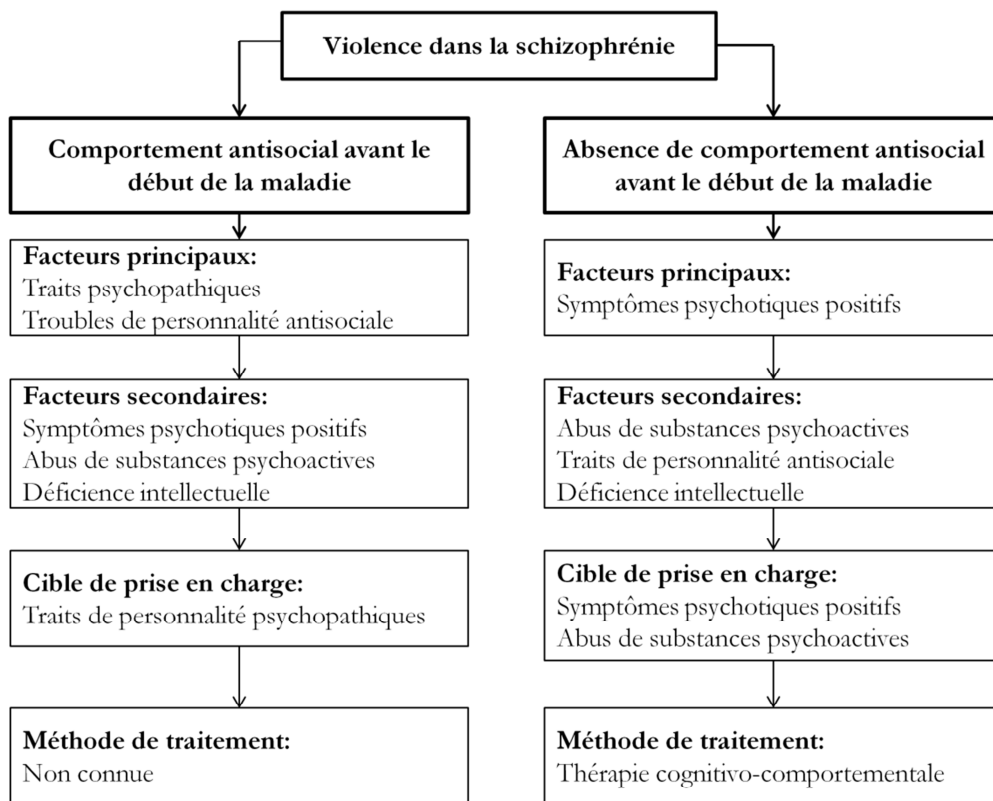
Violence dans la schizophrénie

Comportement antisocial avant le début de la maladie

Facteurs principaux:
Traits psychopathiques
Troubles de personnalité antisociale

Facteurs secondaires:
Symptômes psychotiques positifs
Abus de substances psychoactives
Déficience intellectuelle

Cible de prise en charge:
Traits de personnalité psychopathiques

Méthode de traitement:
Non connue

Absence de comportement antisocial avant le début de la maladie

Facteurs principaux:
Symptômes psychotiques positifs

Facteurs secondaires:
Abus de substances psychoactives
Traits de personnalité antisociale
Déficience intellectuelle

Cible de prise en charge:
Symptômes psychotiques positifs
Abus de substances psychoactives

Méthode de traitement:
Thérapie cognitivo-comportementale